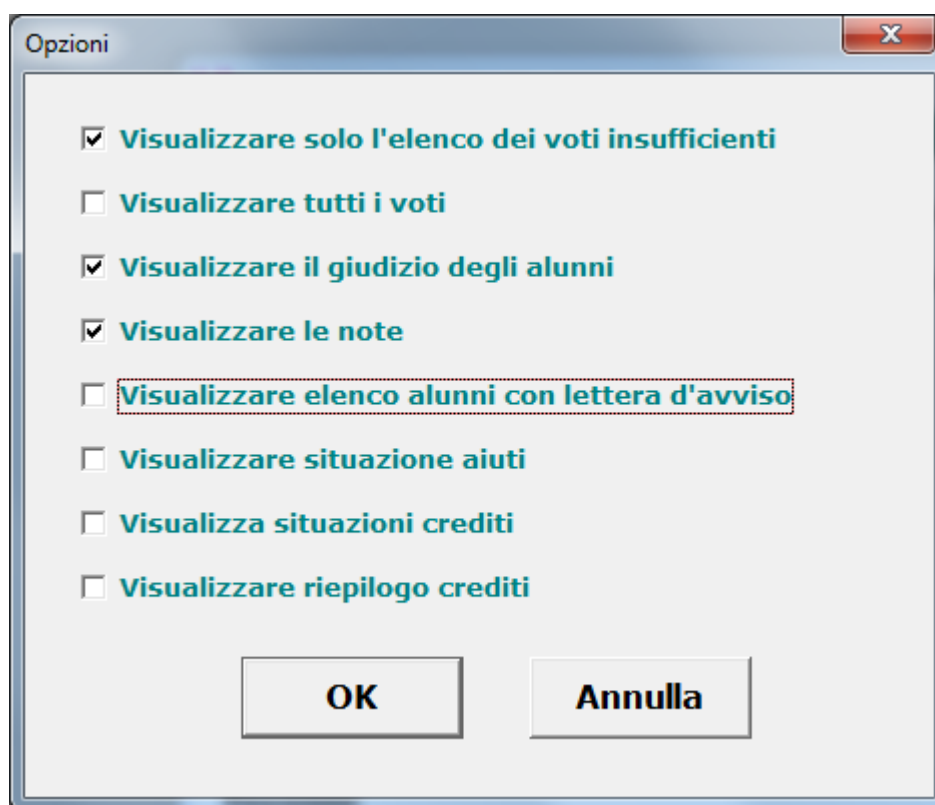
Opzioni

☑ Visualizzare solo l'elenco dei voti insufficienti

☐ Visualizzare tutti i voti

☑ Visualizzare il giudizio degli alunni

☑ Visualizzare le note

☐ Visualizzare elenco alunni con lettera d'avviso

☐ Visualizzare situazione aiuti

☐ Visualizza situazioni crediti

☐ Visualizzare riepilogo crediti

OK

Annulla